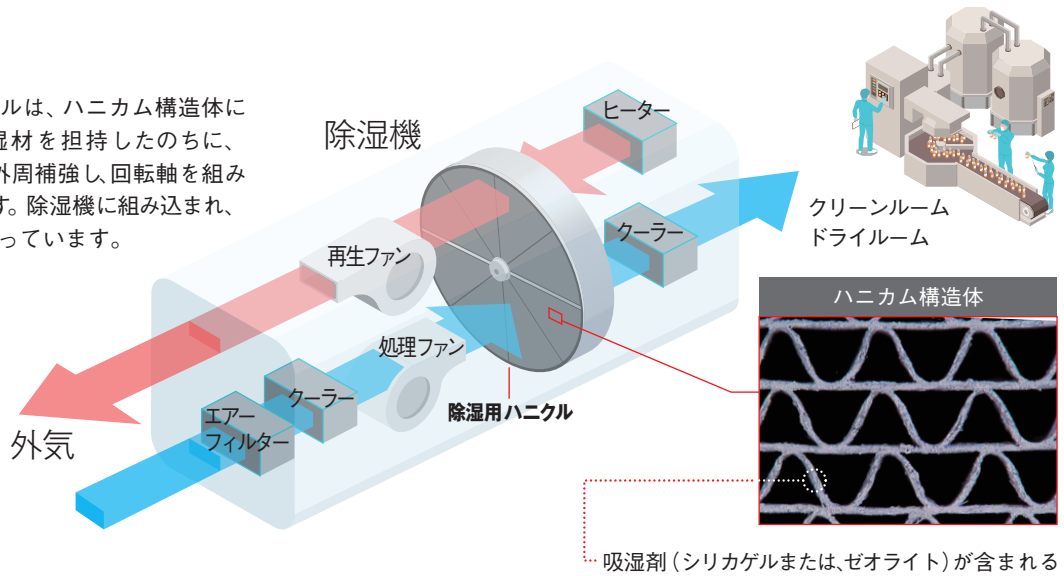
ルは、ハニカム構造体に
湿材を担持したのちに、
外周補強し、回転軸を組み
す。除湿機に組み込まれ、
っています。

除湿機

ヒーター

クーラー

再生ファン

処理ファン

クーラー

エアーフィルター

除湿用ハニクル

外気

クリーンルーム
ドライルーム

ハニカム構造体

吸湿剤（シリカゲルまたは、ゼオライト）が含まれる